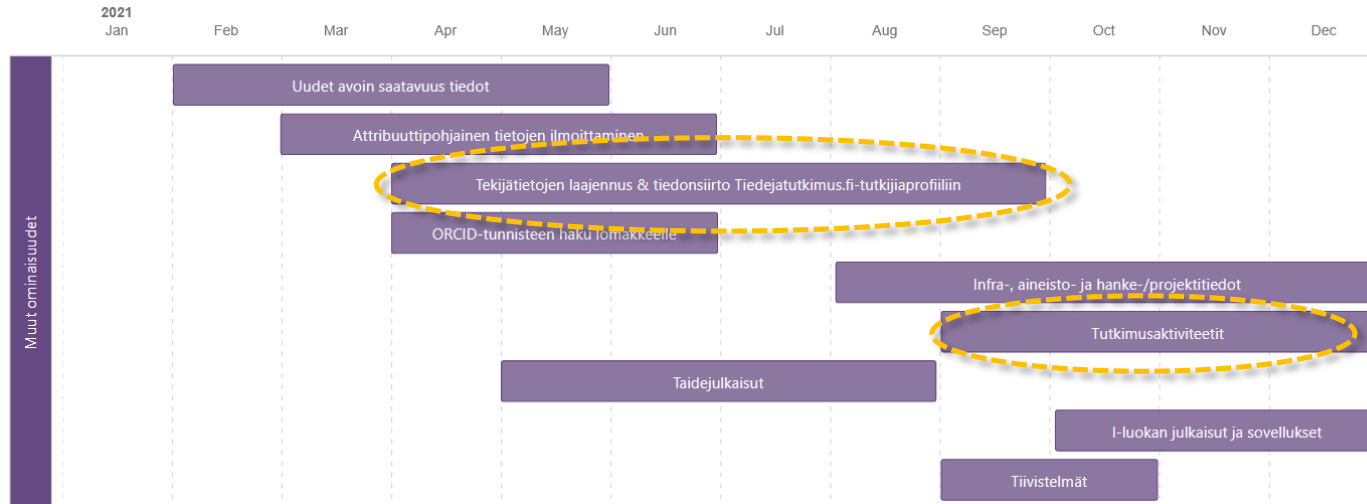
2021
Jan Feb Mar Apr May Jun Jul Aug Sep Oct Nov Dec

Muut ominaisuudet

Uudet avoin saatavuus tiedot

Attribuuttipohjainen tietojen ilmoittaminen

Tekijätietojen laajennus & tiedonsiirto Tiedejatutkimus.fi-tutkijiaprofiiliin

ORCID-tunnisteen haku lomakkeelle

Infra-, aineisto- ja hanke-/projektitiedot

Tutkimusaktiviteetit

Taidejulkaisut

I-luokan julkaisut ja sovellukset

Tiivistelmät